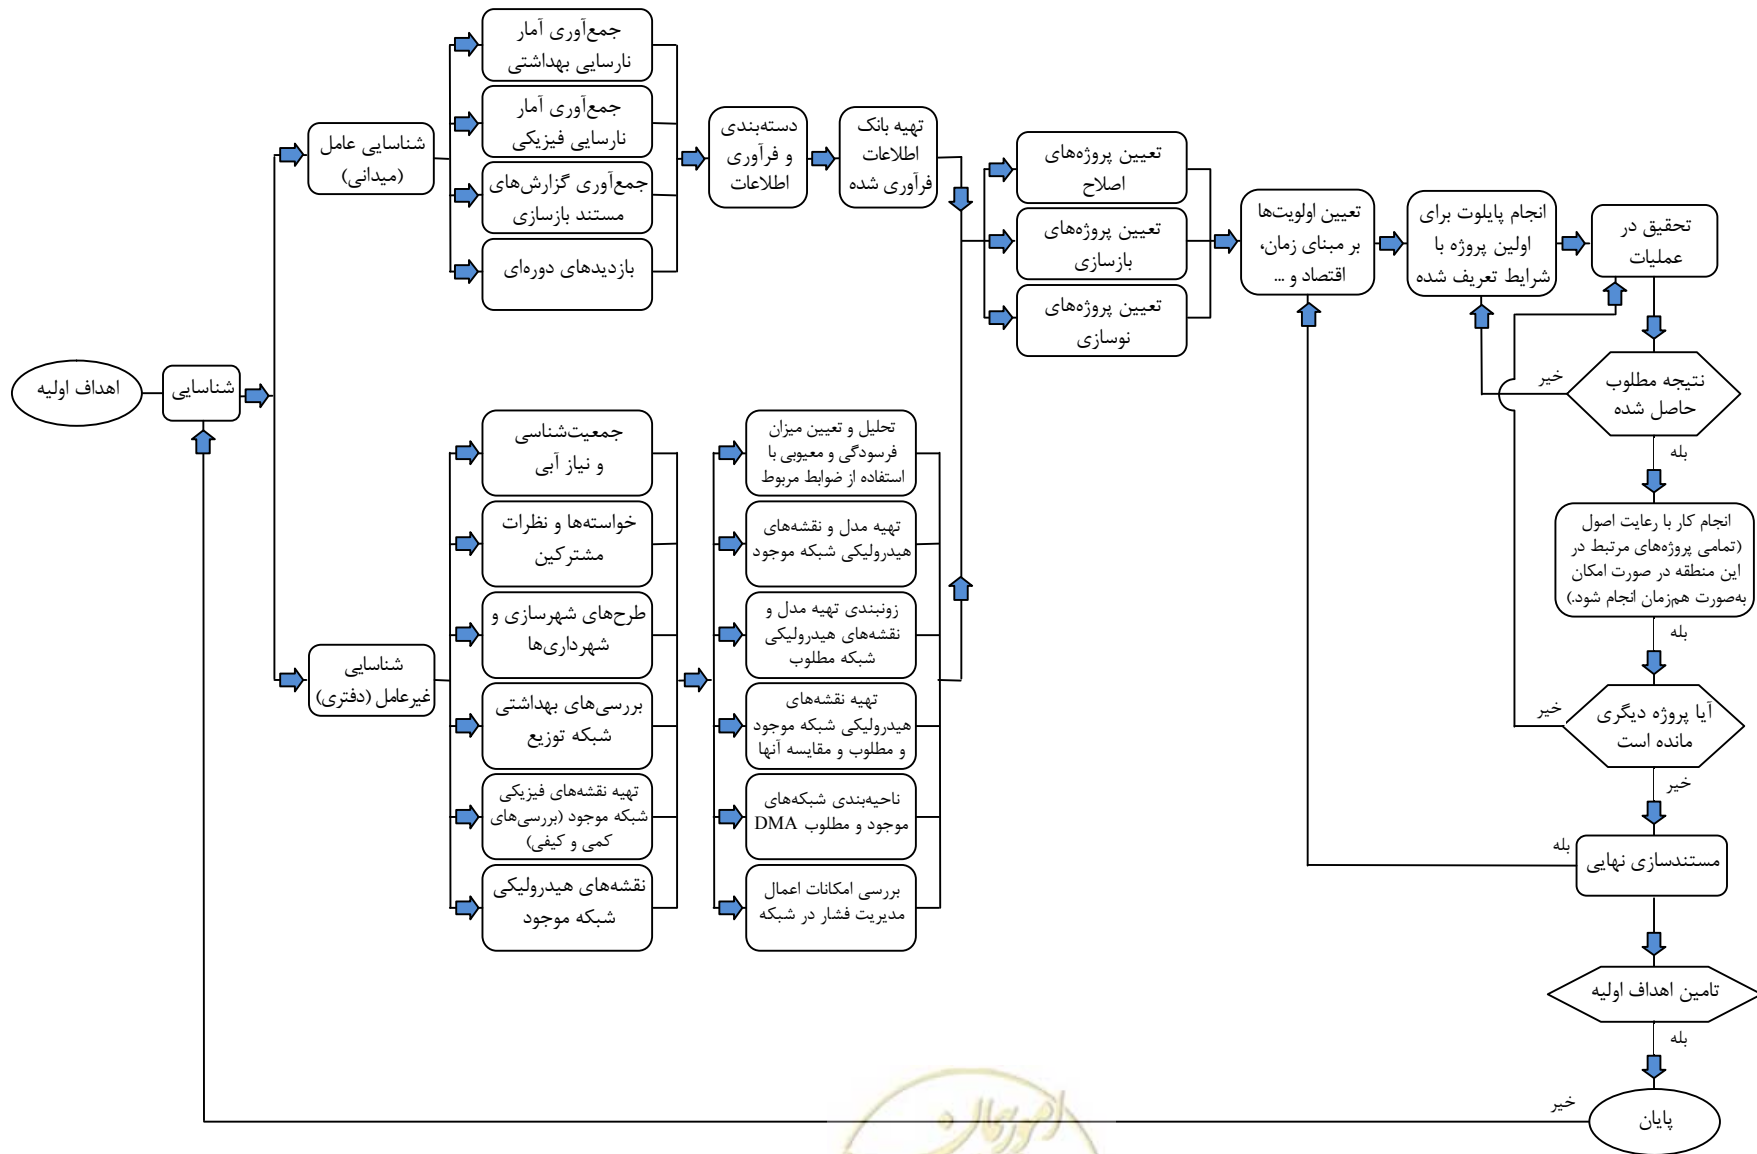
اهداف اولیه

شناسایی

شناسایی عامل (میدانی)

شناسایی غیرعامل (دفتری)

جمع‌آوری آمار نارسایی بهداشتی

جمع‌آوری آمار نارسایی فیزیکی

جمع‌آوری گزارش‌های مستند بازسازی

بازدیدهای دوره‌ای

دسته‌بندی و فرآوری اطلاعات

تهیه بانک اطلاعات فرآوری شده

جمعیت‌شناسی و نیاز آبی

خواسته‌ها و نظرات مشترکین

طرح‌های شهرسازی و شهرداری‌ها

بررسی‌های بهداشتی شبکه توزیع

تهیه نقشه‌های فیزیکی شبکه موجود (بررسی‌های کمی و کیفی)

نقشه‌های هیدرولیکی شبکه موجود

تحلیل و تعیین میزان فرسودگی و معیوبی با استفاده از ضوابط مربوط

تهیه مدل و نقشه‌های هیدرولیکی شبکه موجود

زونبندی تهیه مدل و نقشه‌های هیدرولیکی شبکه مطلوب

تهیه نقشه‌های هیدرولیکی شبکه موجود و مطلوب و مقایسه آنها

ناحیه‌بندی شبکه‌های موجود و مطلوب DMA

بررسی امکانات اعمال مدیریت فشار در شبکه

تعیین پروژه‌های اصلاح

تعیین پروژه‌های بازسازی

تعیین پروژه‌های نوسازی

تعیین اولویت‌ها بر مبنای زمان، اقتصاد و ...

انجام پایلوت برای اولین پروژه با شرایط تعریف شده

تحقیق در عملیات

نتیجه مطلوب حاصل شده

خیر

بله

انجام کار با رعایت اصول (تمامی پروژه‌های مرتبط در این منطقه در صورت امکان به‌صورت هم‌زمان انجام شود.)

بله

آیا پروژه دیگری مانده است

خیر

خیر

بله

مستندسازی نهایی

تامین اهداف اولیه

بله

خیر

پایان